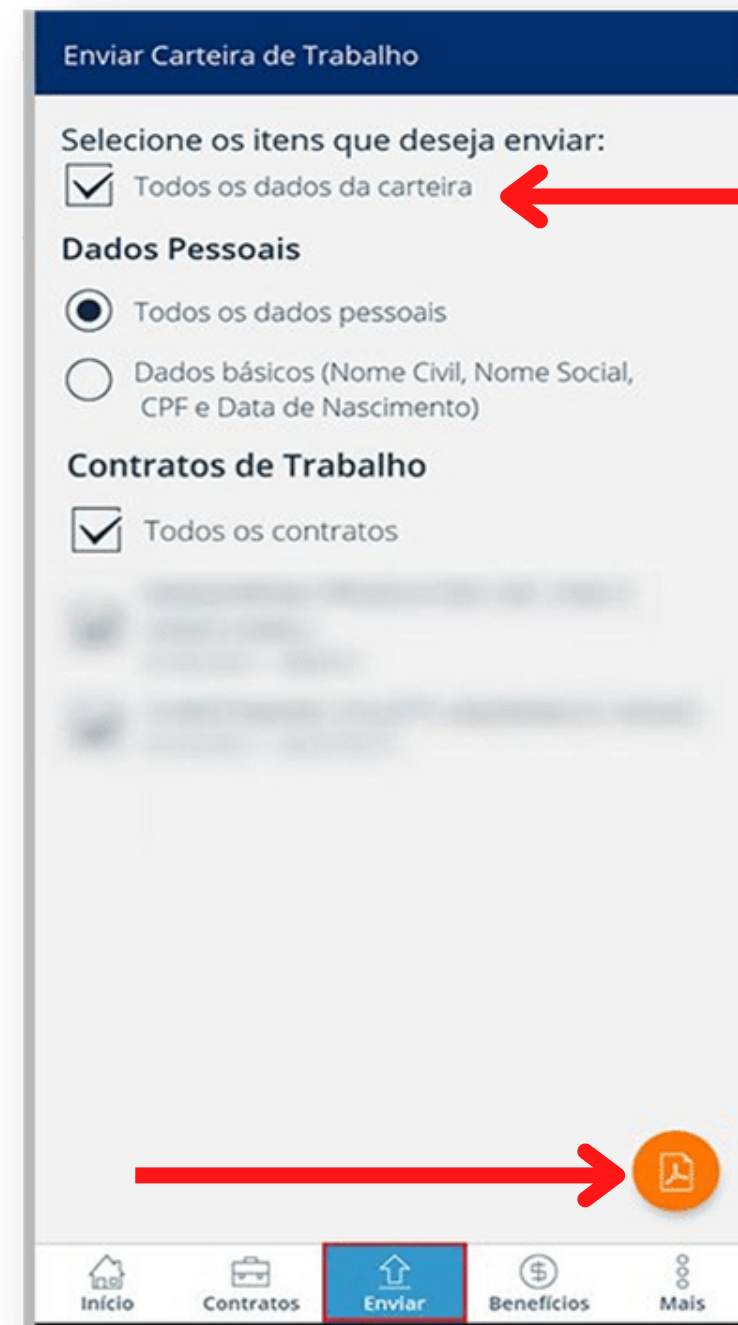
Enviar Carteira de Trabalho

Selecione os itens que deseja enviar:

Todos os dados da carteira

Dados Pessoais

Todos os dados pessoais

Dados básicos (Nome Civil, Nome Social, CPF e Data de Nascimento)

Contratos de Trabalho

Todos os contratos

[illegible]

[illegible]

Início Contratos Enviar Benefícios Mais